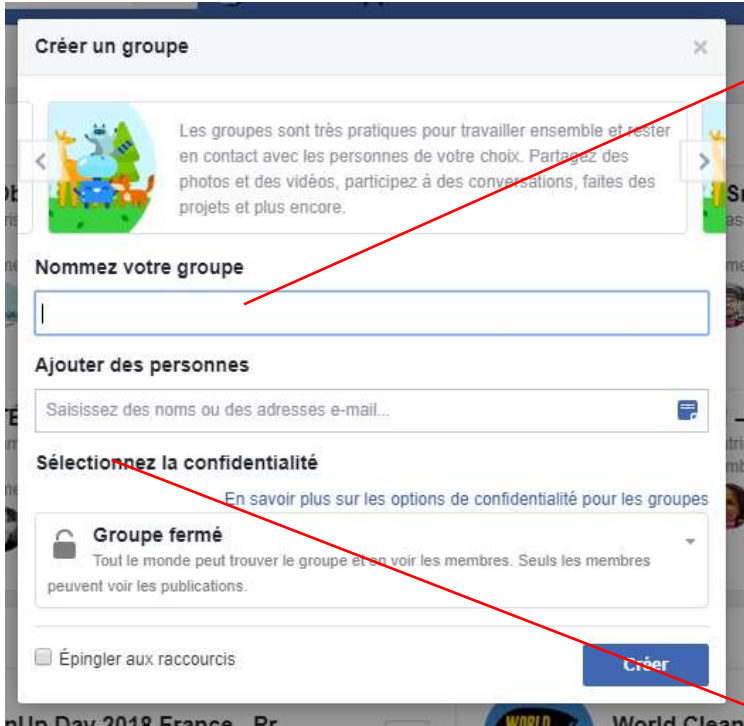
Créer un groupe

×

Les groupes sont très pratiques pour travailler ensemble et rester en contact avec les personnes de votre choix. Partagez des photos et des vidéos, participez à des conversations, faites des projets et plus encore.

Nommez votre groupe

Ajouter des personnes

Saisissez des noms ou des adresses e-mail...

Sélectionnez la confidentialité

En savoir plus sur les options de confidentialité pour les groupes

Groupe fermé

Tout le monde peut trouver le groupe et en voir les membres. Seuls les membres peuvent voir les publications.

Épingler aux raccourcis

Créer

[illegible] Day 2018 France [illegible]

World Clean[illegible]